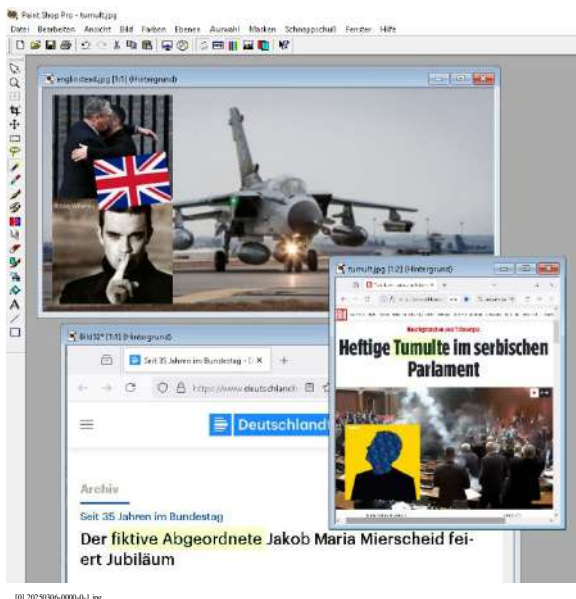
Paint Shop Pro - tumult.jpg
Datei Bearbeiten Ansicht Bild Farben Ebenen Auswahl Masken Schnappschuß Fenster Hilfe

englisch.jpg [1:1] (Hintergrund)

tumult.jpg [1:2] (Hintergrund)

Heftige Tumulte im serbischen Parlament

Bild32* [1:1] (Hintergrund)

Seit 35 Jahren im Bundestag - D ×

https://www.deutschlandfunk

Deutschlandfunk

Archiv

Seit 35 Jahren im Bundestag

Der fiktive Abgeordnete Jakob Maria Mierscheid feiert Jubiläum

[0] 20250306-0000-0-1.jpg